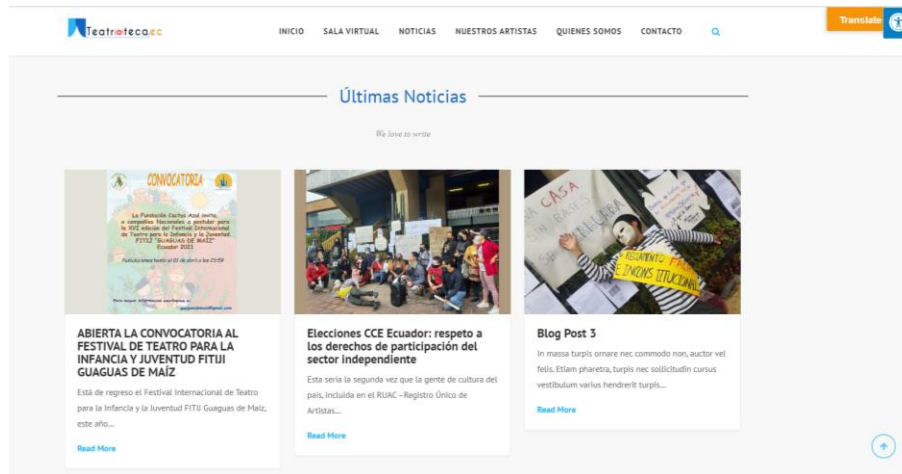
Teatroteca.ec

INICIO SALA VIRTUAL NOTICIAS NUESTROS ARTISTAS QUIENES SOMOS CONTACTO

Translate

Últimas Noticias

We love to write

CONVOCATORIA

La Fundación Cactus Azul invita a compañías Nacionales a postular para la XVI edición del Festival Internacional de Teatro para la Infancia y la Juventud FITIJ "GUAGUAS DE MAÍZ" Ecuador 2021

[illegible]

ABIERTA LA CONVOCATORIA AL FESTIVAL DE TEATRO PARA LA INFANCIA Y JUVENTUD FITIJI GUAGUAS DE MAÍZ

Está de regreso el Festival Internacional de Teatro para la Infancia y la Juventud FITIJ Guaguas de Maíz, este año...

Read More

Elecciones CCE Ecuador: respeto a los derechos de participación del sector independiente

Esta sería la segunda vez que la gente de cultura del país, incluida en el RUAC –Registro Único de Artistas...

Read More

Blog Post 3

In massa turpis ornare nec commodo non, auctor vel felis. Etiam pharetra, turpis nec sollicitudin cursus vestibulum varius hendrerit turpis...

Read More